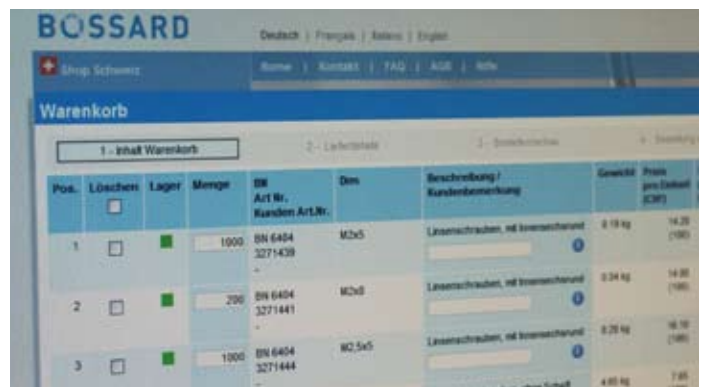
BOSSARD

Deutsch | Français | Italiano | English

Shop Schweiz

Home | Kontakt | FAQ | AGB | Hilfe

Warenkorb

1 - Inhalt Warenkorb

2 - Lieferdetails

3 - Bestellübersicht

4 - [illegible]

| Pos. | Löschen | Lager | Menge | BN Art.Nr. Kunden Art.Nr. | Dim | Beschreibung / Kundenbemerkung | Gewicht | Preis pro Einheit (CHF) |
|---|---|---|---|---|---|---|---|---|
| 1 | | | 1000 | BN 6404 3271439 - | M2x5 | Linsenschrauben, mit Innensechsrund | 0.19 kg | 14.20 (100) |
| 2 | | | 200 | BN 6404 3271441 - | M2x8 | Linsenschrauben, mit Innensechsrund | 0.04 kg | 14.80 (100) |
| 3 | | | 1000 | BN 6404 3271444 - | M2,5x5 | Linsenschrauben, mit Innensechsrund | 0.28 kg | 16.10 (100) |
| | | | | | | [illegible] | 4.65 kg | 7.65 |